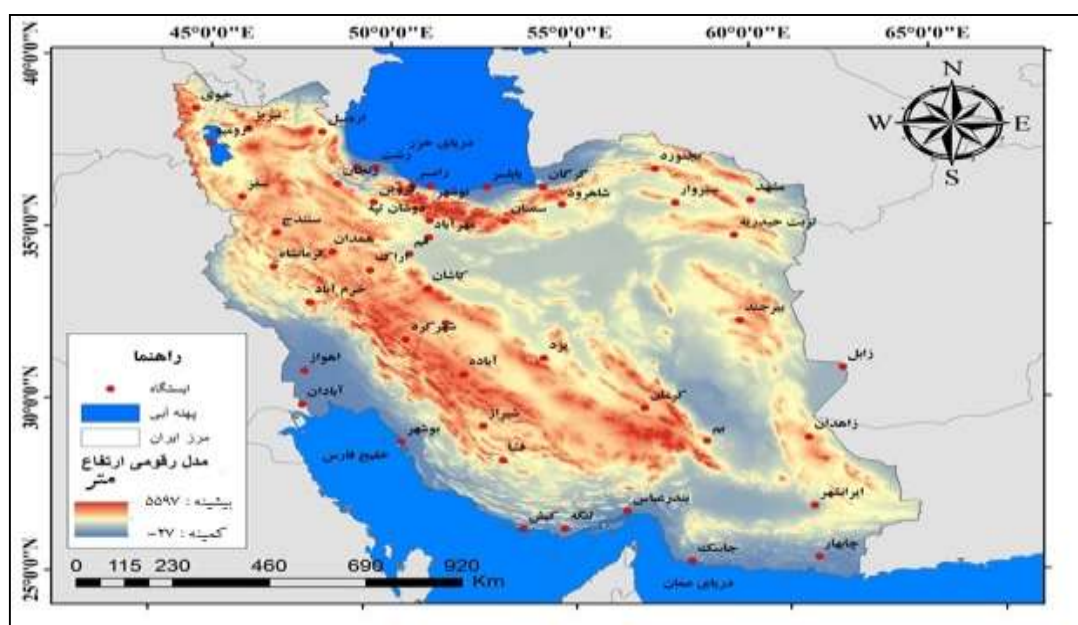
45°0'0"E
50°0'0"E
55°0'0"E
60°0'0"E
65°0'0"E
40°0'0"N
35°0'0"N
30°0'0"N
25°0'0"N

N
W
E
S

خوی
تبریز
ارومیه
اردبیل
دریای خزر
رشت
انزلی
زنجان
سقز
قزوین
رامسر
بابلسر
گرگان
بجنورد
سبزوار
مشهد
نوشهر
دوشان تپه
مهرآباد
سمنان
شاهرود
تربت حیدریه
سنندج
همدان
کرمانشاه
قم
اراک
کاشان
خرم آباد
بیرجند
شهرکرد
یزد
آباده
زابل
اهواز
آبادان
کرمان
بم
شیراز
زاهدان
بوشهر
خلیج فارس
فسا
بندرعباس
ایرانشهر
لنگه
کیش
چابهار
جاسک
دریای عمان

راهنما
ایستگاه
پهنه آبی
مرز ایران
مدل رقومی ارتفاع
متر
بیشینه : ۵۵۹۷
کمینه : ۲۷-

0 115 230 460 690 920
Km